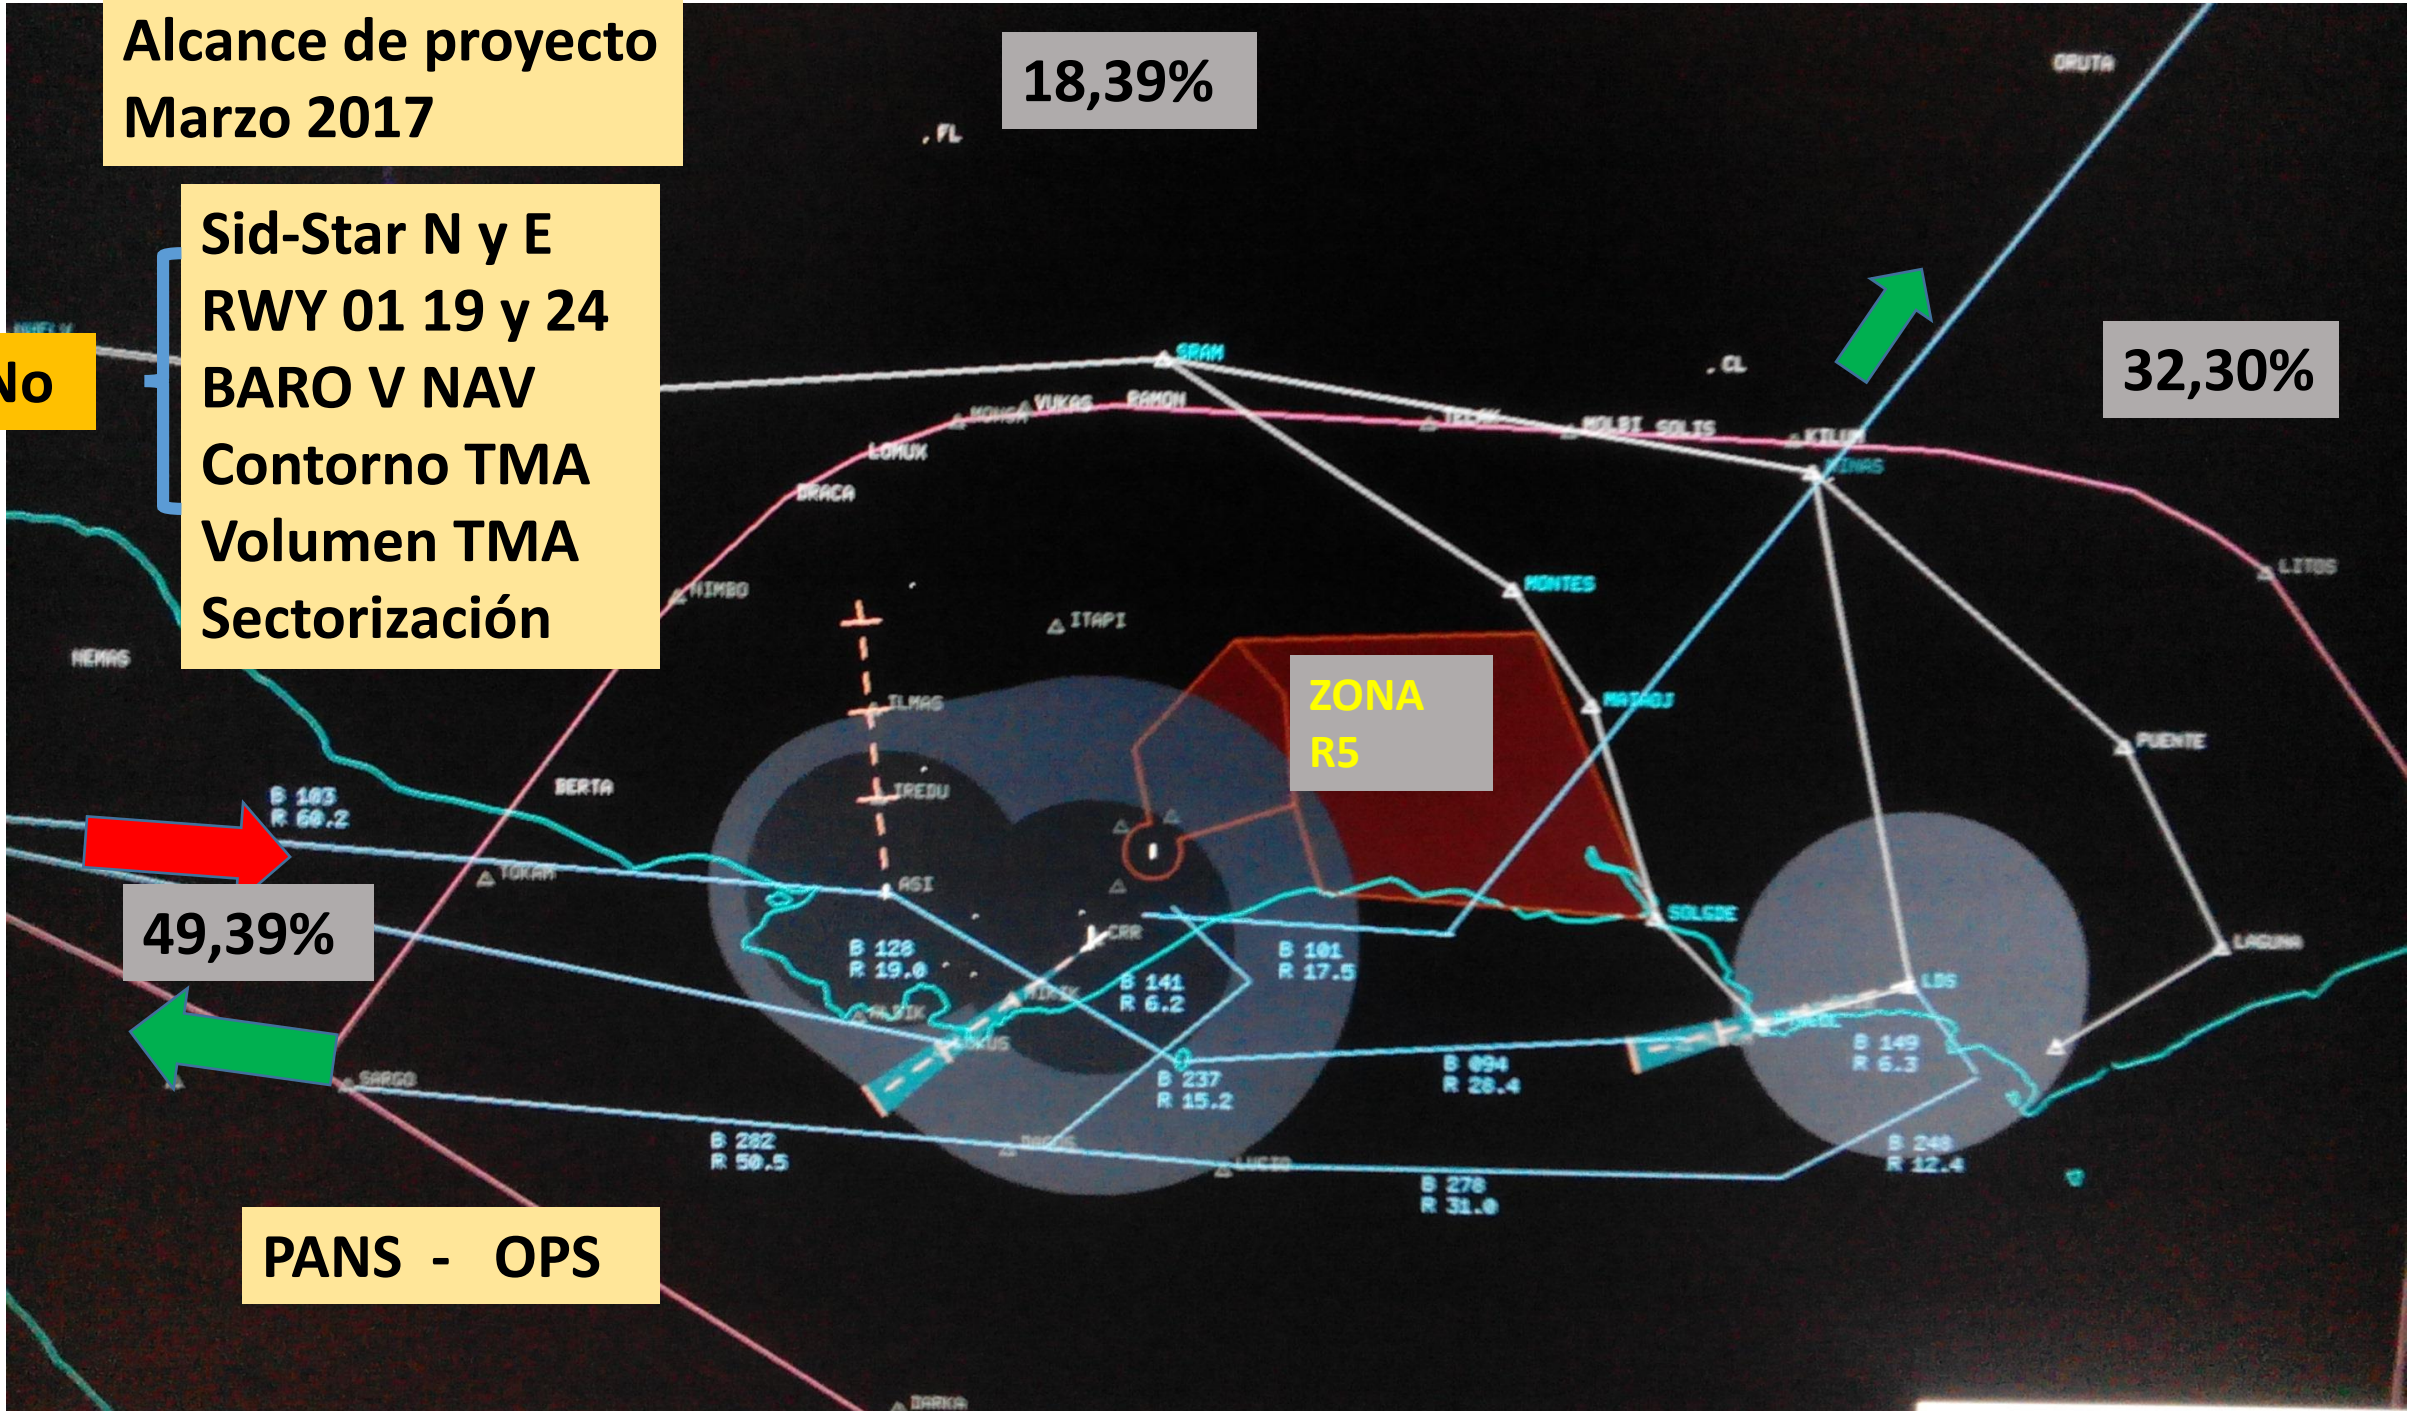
Alcance de proyecto
Marzo 2017

18,39%

ORUTA

.FL

Sid-Star N y E
RWY 01 19 y 24
BARO V NAV
Contorno TMA
Volumen TMA
Sectorización

No

SRAM

.CL

32,30%

MONGA VUKAS RAMON

TELAK MOLBI SOLIS KILUR

LOMUX

BRACA

MINAS

LITOS

HIMBO

MONTES

ITAPI

NEMAS

ZONA
R5

ILMAS

MAPAOJ

PUENTE

BERTA

IREDU

B 103
R 60.2

TOKAM

ASI

SOLSDE

49,39%

B 128
R 19.0

CRR

B 101
R 17.5

LAGUNA

B 141
R 6.2

LDS

B 149
R 6.3

SARGO

B 237
R 15.2

B 094
R 28.4

B 282
R 50.5

LUCID

B 278
R 31.0

B 248
R 12.4

PANS - OPS

DARKA